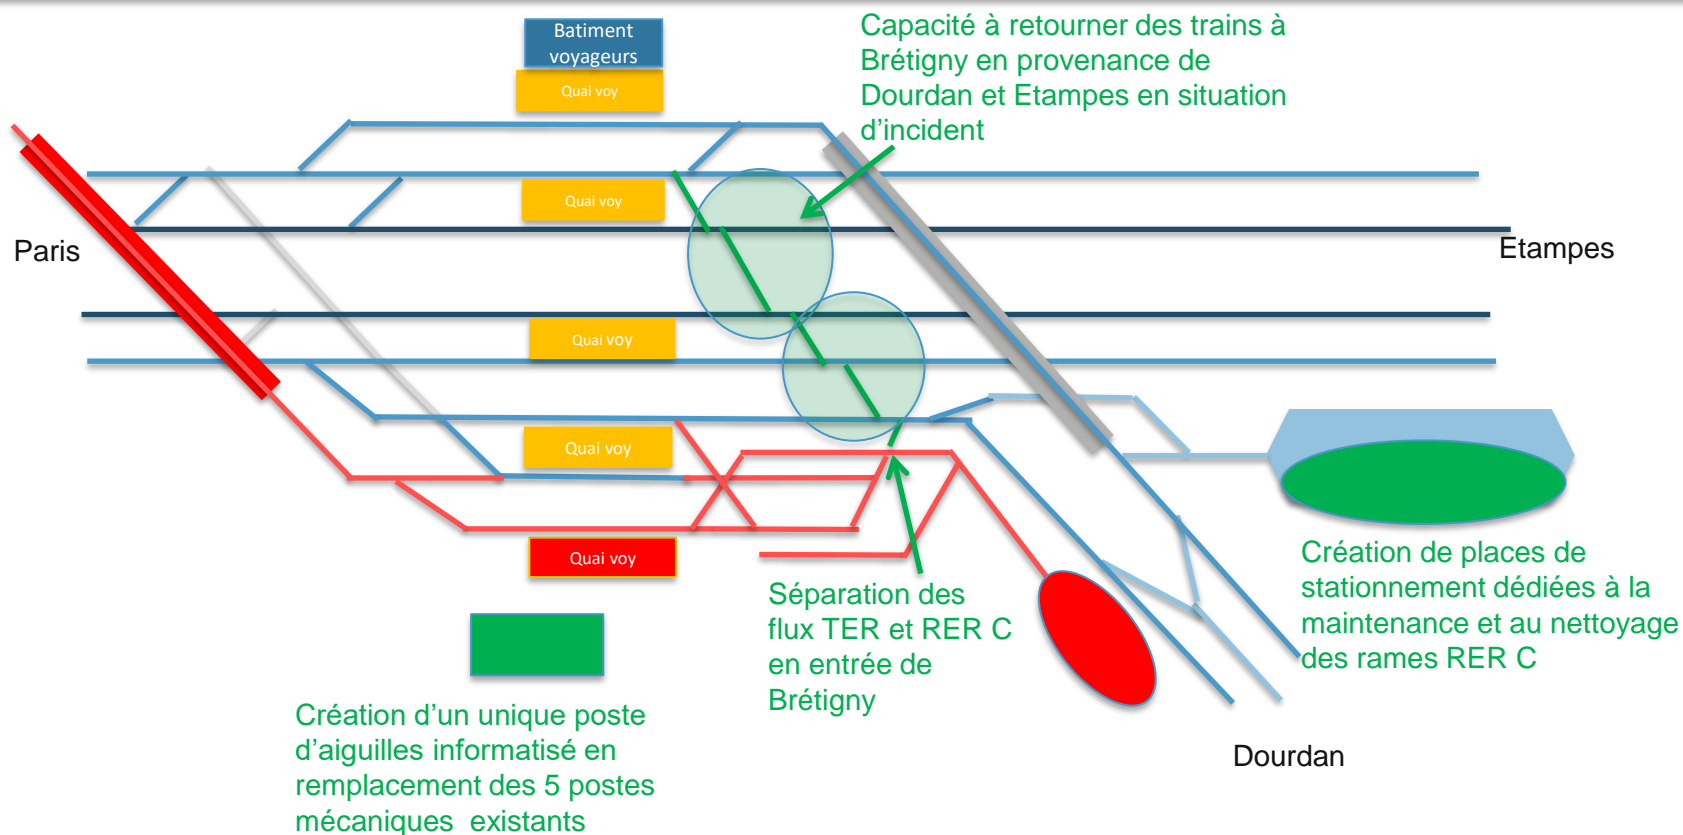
Batiment voyageurs

Quai voy

Capacité à retourner des trains à Brétigny en provenance de Dourdan et Etampes en situation d'incident

Quai voy

Paris

Etampes

Quai voy

Quai voy

Quai voy

Création de places de stationnement dédiées à la maintenance et au nettoyage des rames RER C

Séparation des flux TER et RER C en entrée de Brétigny

Création d'un unique poste d'aiguilles informatisé en remplacement des 5 postes mécaniques existants

Dourdan